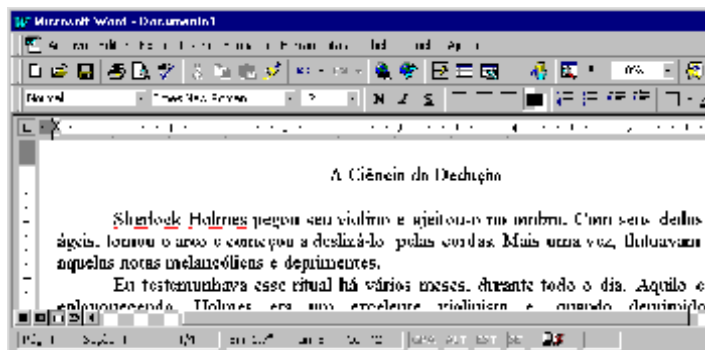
Microsoft Word - Documento1

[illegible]

Normal Times New Roman N I S

A Ciência da Dedução

Sherlock Holmes pegou seu violino e ajeitou-o no ombro. Com seus dedos ágeis, tomou o arco e começou a deslizá-lo pelas cordas. Mais uma vez, flutuavam aquelas notas melancólicas e deprimentes.

Eu testemunhava esse ritual há vários meses, durante todo o dia. Aquilo e enlouquecendo. Holmes era um excelente violinista e, quando deprimido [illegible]

Pág 1 Seção 1 1/1 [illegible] GRA ALT EST SE